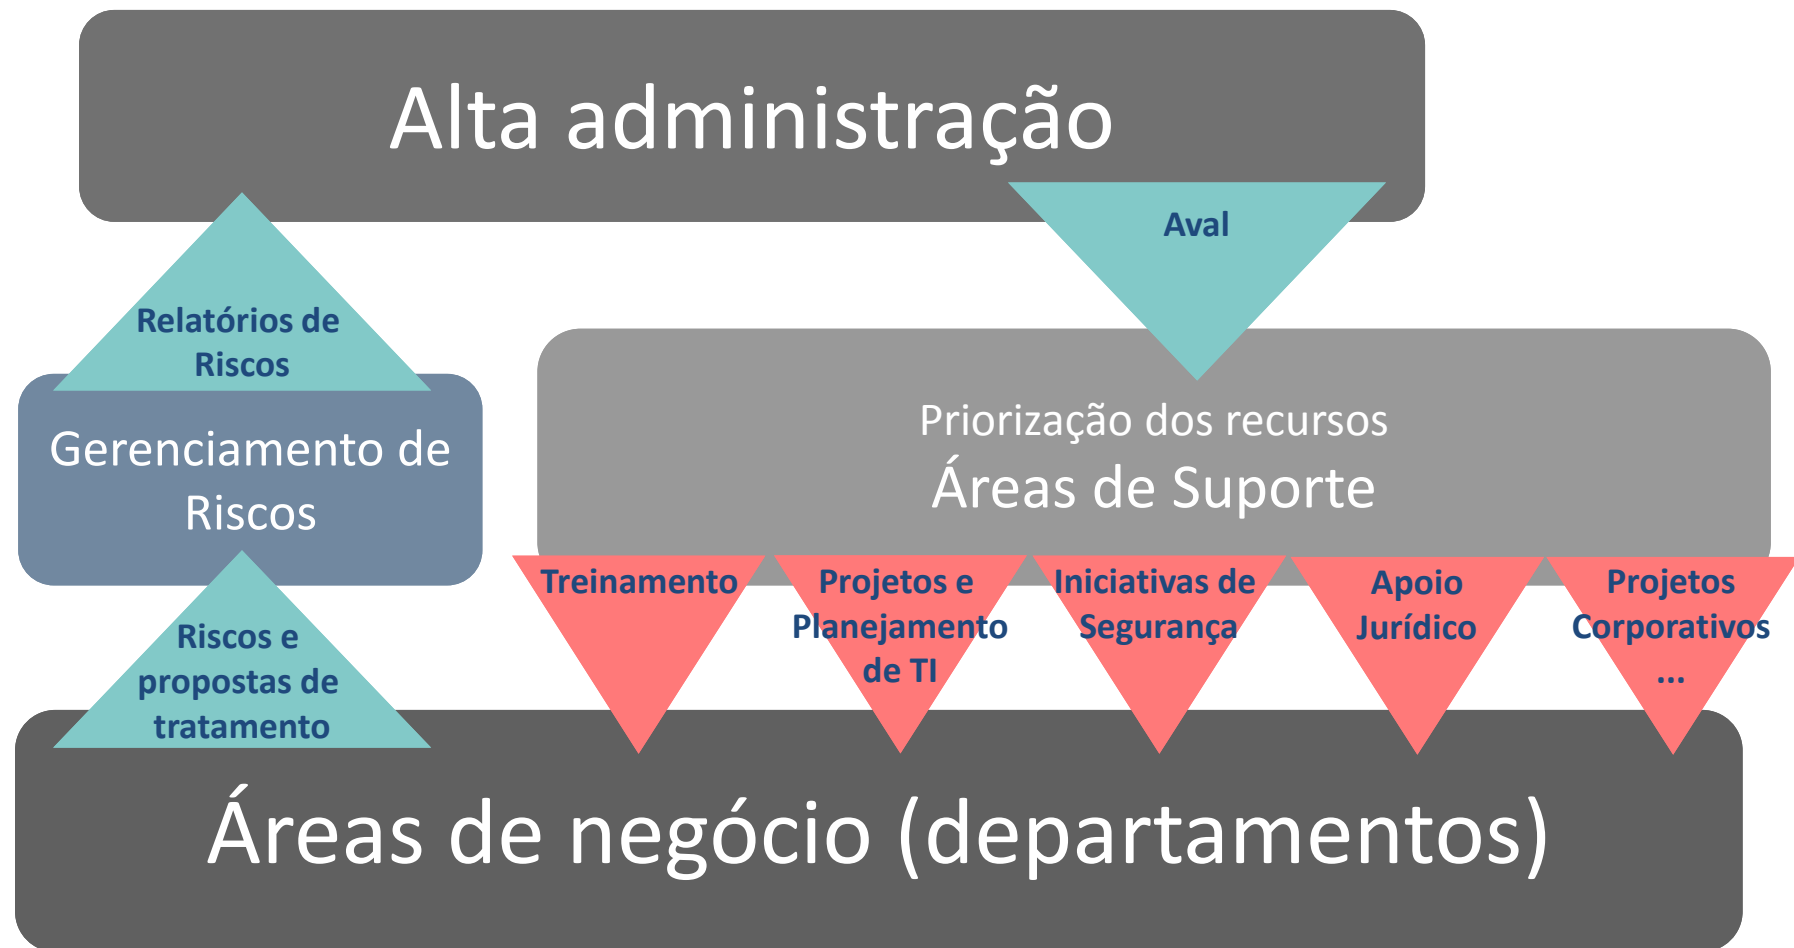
Alta administração

Aval

Relatórios de Riscos

Gerenciamento de Riscos

Priorização dos recursos
Áreas de Suporte

Treinamento

Projetos e Planejamento de TI

Iniciativas de Segurança

Apoio Jurídico

Projetos Corporativos ...

Riscos e propostas de tratamento

Áreas de negócio (departamentos)